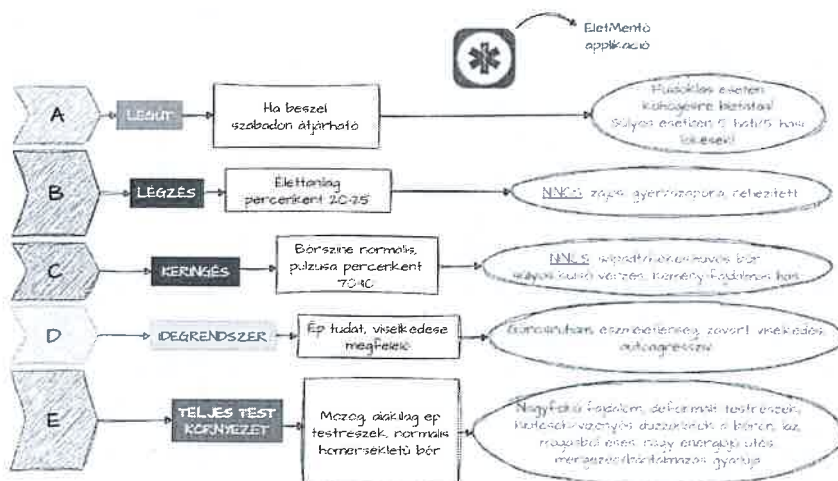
ÉletMentő applikáció

A

LÉGÚT

Ha beszél szabadon átjárható

Fuldoklás esetén köhögésre biztasd! Súlyos esetben 5 hát/5 has lökések!

B

LÉGZÉS

Élettanilag percenként 20-25

NNCS: zajos, gyors/szapora, nehezített

C

KERINGÉS

Bőrszíne normális, pulzusa percenként 70-110

NNCS: sápadt/hideg-verejtékes bőr, súlyos külső vérzés, kemény-fájdalmas has

D

IDEGRENDSZER

Ép tudat, viselkedése megfelelő

Görcsroham, eszméletlenség, zavart viselkedés, autoagresszív

E

TELJES TEST KÖRNYEZET

Mozog, alakilag ép testrészek, normális hőmérsékletű bőr

Nagyfokú fájdalom, deformált testrészek, bántalmazás duzzanatok a bőrön, laz, magasból esés, nagy energiájú ütés, mérgezés/bántalmazás gyanúja